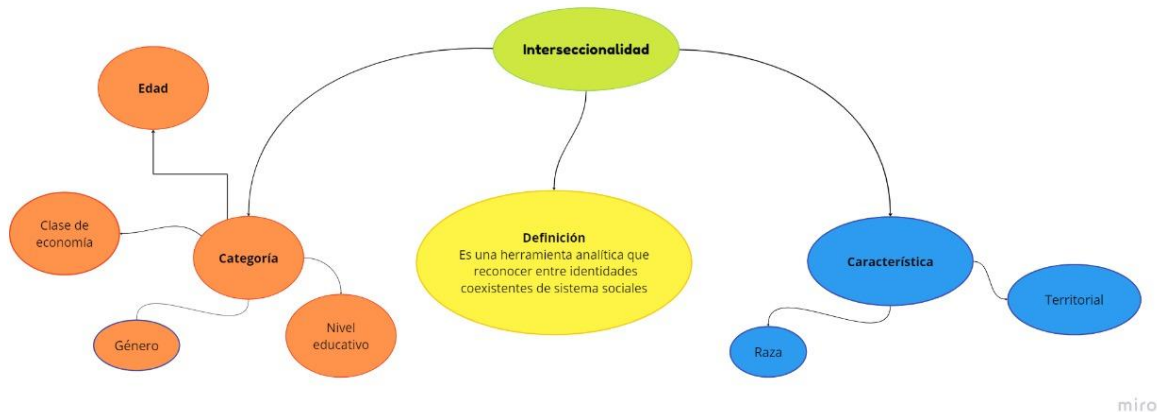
Interseccionalidad

Edad

Clase de economía

Categoría

Género

Nivel educativo

Definición
Es una herramienta analítica que reconocer entre identidades coexistentes de sistema sociales

Característica

Territorial

Raza

miro